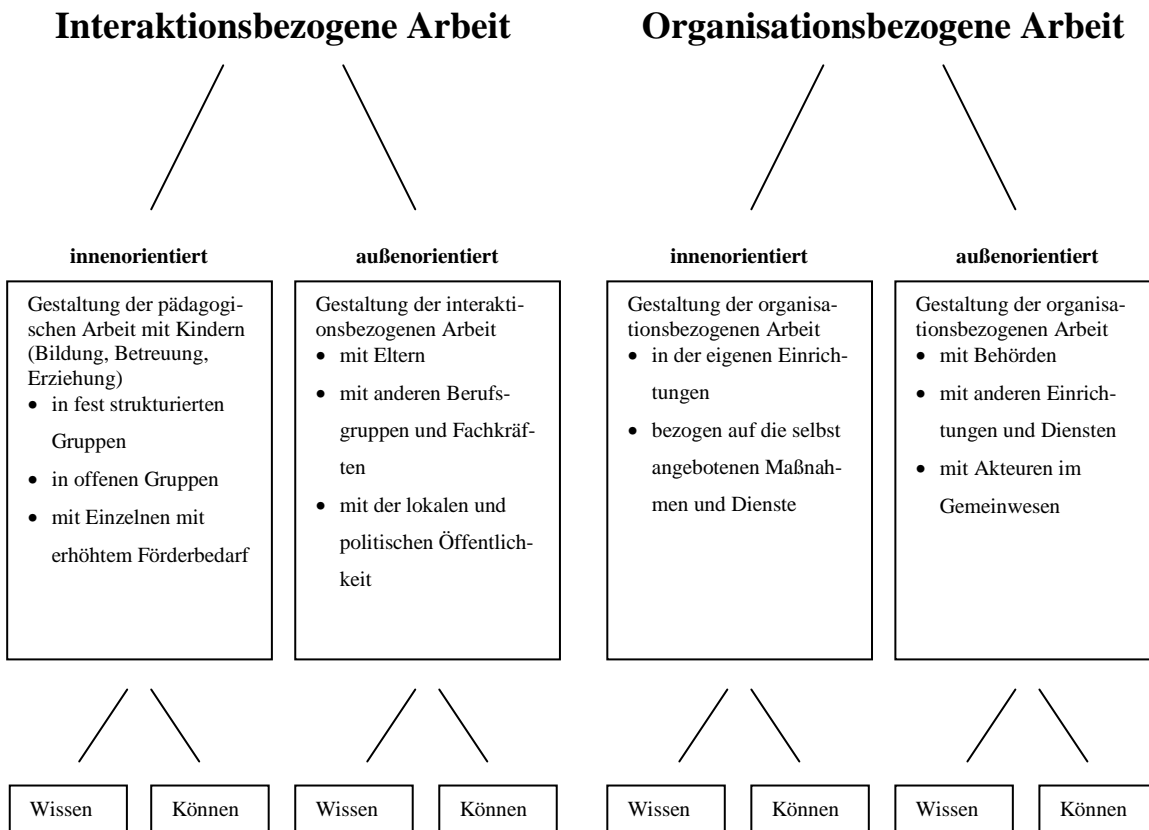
Interaktionsbezogene Arbeit

Organisationsbezogene Arbeit

innenorientiert

Gestaltung der pädagogischen Arbeit mit Kindern (Bildung, Betreuung, Erziehung)
- in fest strukturierten Gruppen
- in offenen Gruppen
- mit Einzelnen mit erhöhtem Förderbedarf

außenorientiert

Gestaltung der interaktionsbezogenen Arbeit
- mit Eltern
- mit anderen Berufsgruppen und Fachkräften
- mit der lokalen und politischen Öffentlichkeit

innenorientiert

Gestaltung der organisationsbezogenen Arbeit
- in der eigenen Einrichtungen
- bezogen auf die selbst angebotenen Maßnahmen und Dienste

außenorientiert

Gestaltung der organisationsbezogenen Arbeit
- mit Behörden
- mit anderen Einrichtungen und Diensten
- mit Akteuren im Gemeinwesen

Wissen

Können

Wissen

Können

Wissen

Können

Wissen

Können